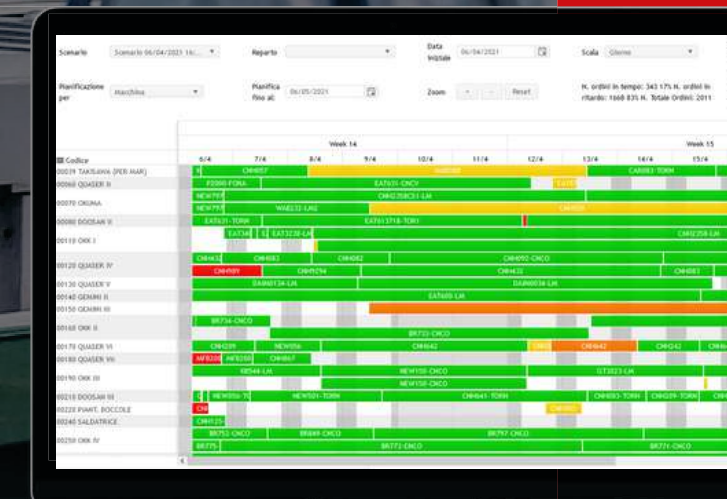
Scenario Scenario 06/04/2021 16:...

Reparto

Data iniziale 06/04/2021

Scala Giorno

Pianificazione per macchina

Pianifica fino al: 06/05/2021

Zoom + - Reset

N. ordini in tempo: 343 17% N. ordini in ritardo: 1668 83% N. Totale Ordini: 2011

Week 14

Week 15

6/4 7/4 8/4 9/4 10/4 11/4 12/4 13/4 14/4 15/4

Codice
00039 TAKISAWA (PER MAR)
00060 QUASER II
00070 OKUMA
00080 DOOSAN V
00110 OKK I
00120 QUASER IV
00130 QUASER V
00140 GEMINI II
00150 GEMINI III
00160 OKK II
00170 QUASER VI
00180 QUASER VII
00190 OKK III
00210 DOOSAN III
00220 PIANT. BOCCOLE
00240 SALDATRICE
00250 OKK IV

CNH057
CAR083-TORN
F2000-FONA
EAT631-CNCV
NEW797
CNH2358C51-LM
NEW797
WAE132-LAE
EAT631-TORN
EAT613718-TORN
EAT34
EAT3238-LM
CNH2358-LM
CNH452
CNH057
CNH082
CNH092-CNCO
CNH089
CNH9294
CNH432
CNH081
DAIN0134-LM
DAIN0034-LM
EAT609-LM
BR736-CNCO
BR733-CNCO
CNH299
NEW056
CNH642
CNH642
CNH242
MF8200
MF8200
CNH067
RB544-LM
NEW150-CNCO
GT3023-LM
NEW150-CNCO
NEW056-TO
NEW501-TORN
CNH643-TORN
CNH093-TORN
CNH039-TORN
CNH
CNH125
BR752-CNCO
BR849-CNCO
BR797-CNCO
BR775
BR771-CNCO
BR773-CNCO